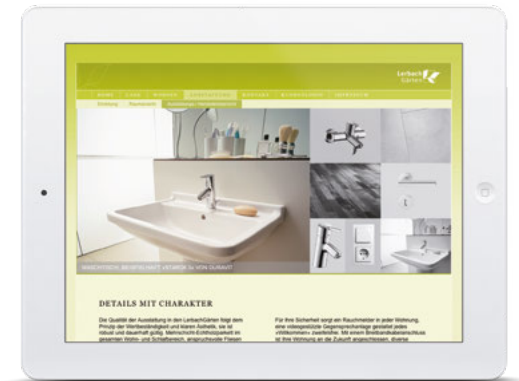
Lerbach Gärten

HOME LAGE WOHNEN AUSSTATTUNG KONTAKT KLIMASCHUTZ IMPRESSUM

Einleitung Bauweisen Ausstattung

WASCHTISCH BEISPIELHAFT »STARCK 3« VON DURAVIT

DETAILS MIT CHARAKTER

Die Qualität der Ausstattung in den LerbachGärten folgt dem Prinzip der Wertbeständigkeit und klaren Ästhetik, sie ist robust und dauerhaft gültig. Mehrschicht-Echtholzparkett im gesamten Wohn- und Schlafbereich, anspruchsvolle Fliesen

Für Ihre Sicherheit sorgt ein Rauchmelder in jeder Wohnung, eine videogestützte Gegensprechanlage gestaltet jedes »Willkommen« zweifelsfrei. Mit einem Breitbandkabelanschluss ist Ihre Wohnung an die Zukunft angeschlossen, diverse